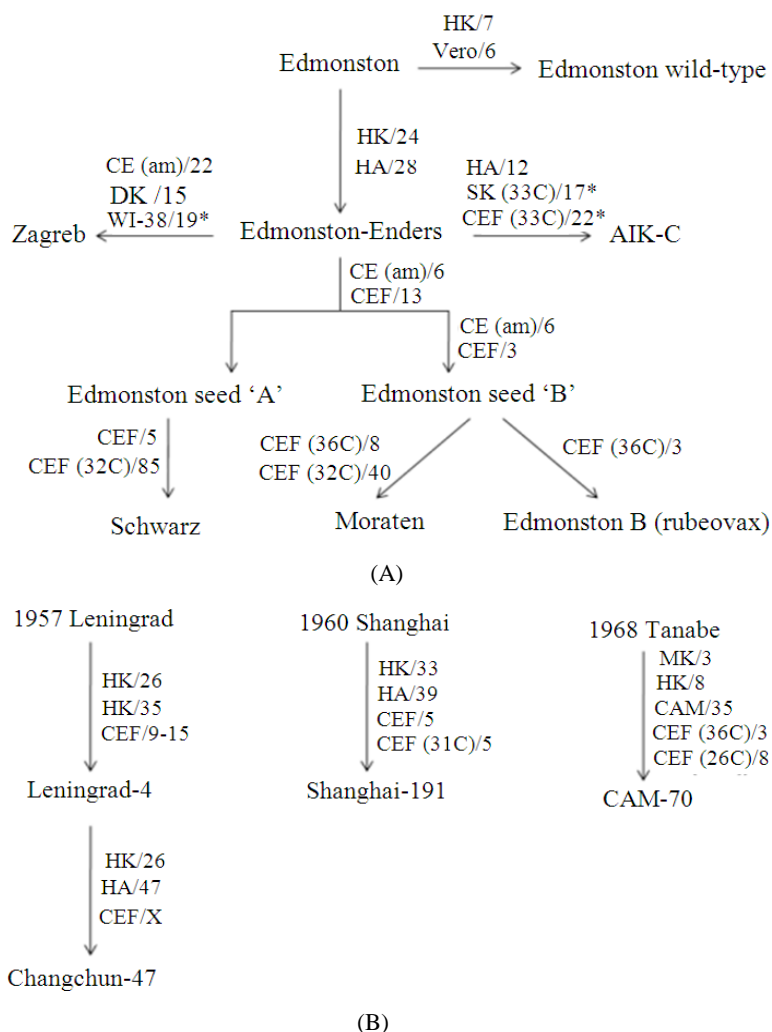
HK/7
Vero/6

Edmonston

Edmonston wild-type

HK/24
HA/28

CE (am)/22
DK /15
WI-38/19*

HA/12
SK (33C)/17*
CEF (33C)/22*

Zagreb

Edmonston-Enders

AIK-C

CE (am)/6
CEF/13

CE (am)/6
CEF/3

Edmonston seed 'A'

Edmonston seed 'B'

CEF/5
CEF (32C)/85

CEF (36C)/8
CEF (32C)/40

CEF (36C)/3

Schwarz

Moraten

Edmonston B (rubeovax)

(A)

1957 Leningrad

HK/26
HK/35
CEF/9-15

Leningrad-4

HK/26
HA/47
CEF/X

Changchun-47

1960 Shanghai

HK/33
HA/39
CEF/5
CEF (31C)/5

Shanghai-191

1968 Tanabe

MK/3
HK/8
CAM/35
CEF (36C)/3
CEF (26C)/8

CAM-70

(B)